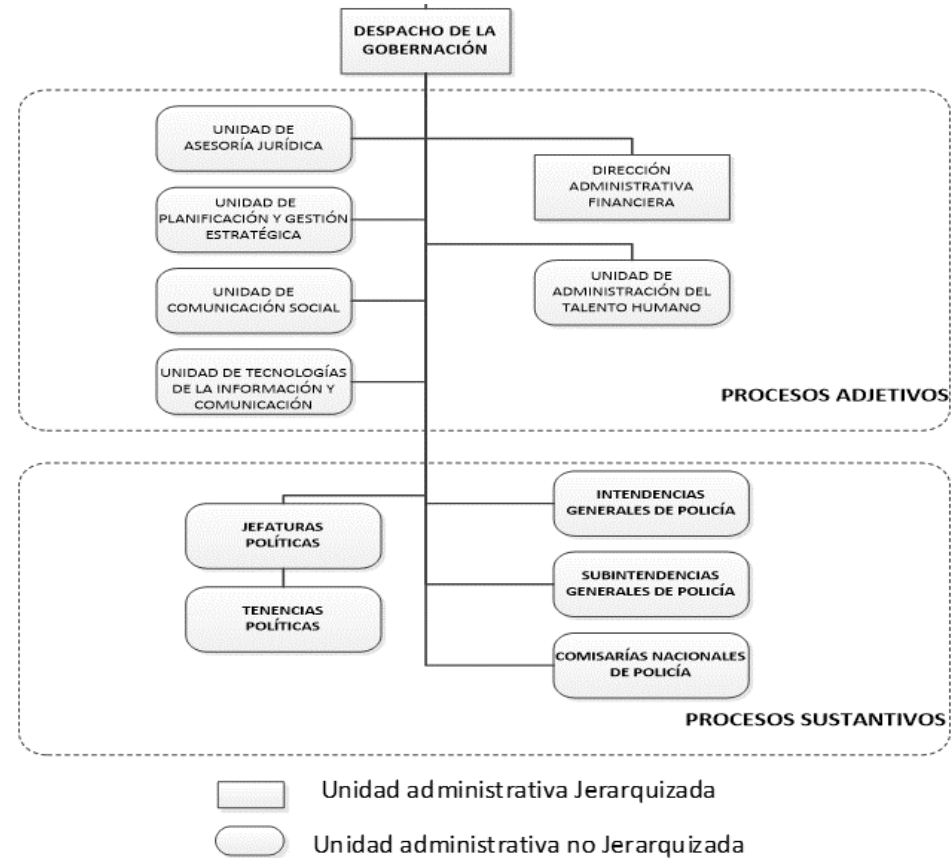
DESPACHO DE LA GOBERNACIÓN

UNIDAD DE ASESORÍA JURÍDICA

DIRECCIÓN ADMINISTRATIVA FINANCIERA

UNIDAD DE PLANIFICACIÓN Y GESTIÓN ESTRATÉGICA

UNIDAD DE COMUNICACIÓN SOCIAL

UNIDAD DE ADMINISTRACIÓN DEL TALENTO HUMANO

UNIDAD DE TECNOLOGÍAS DE LA INFORMACIÓN Y COMUNICACIÓN

PROCESOS ADJETIVOS

JEFATURAS POLÍTICAS

TENENCIAS POLÍTICAS

INTENDENCIAS GENERALES DE POLICÍA

SUBINTENDENCIAS GENERALES DE POLICÍA

COMISARÍAS NACIONALES DE POLICÍA

PROCESOS SUSTANTIVOS

Unidad administrativa Jerarquizada

Unidad administrativa no Jerarquizada